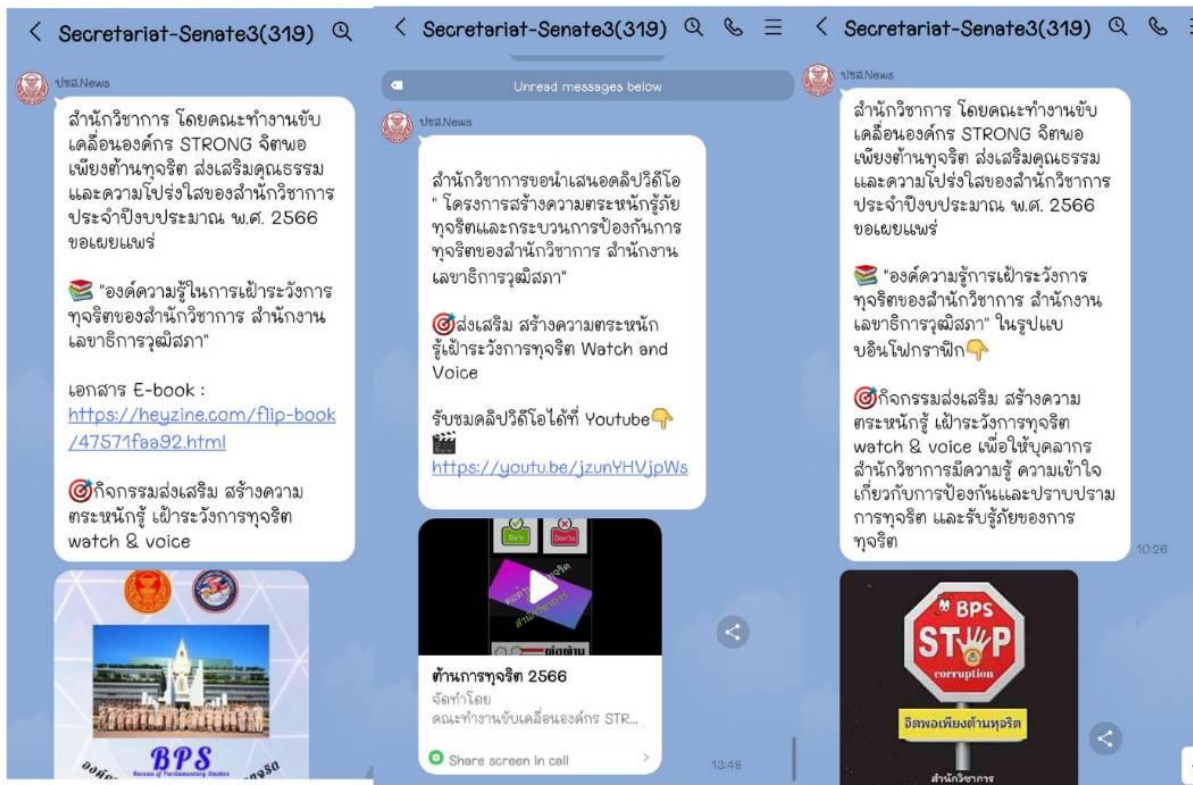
< Secretariat-Senate3(319)

ปชส.News

สำนักวิชาการ โดยคณะทำงานขับเคลื่อนองค์กร STRONG จิตพอเพียงต้านทุจริต ส่งเสริมคุณธรรมและความโปร่งใสของสำนักวิชาการ ประจำปีงบประมาณ พ.ศ. 2566 ขอเผยแพร่

📚 "องค์ความรู้ในการเฝ้าระวังการทุจริตของสำนักวิชาการ สำนักงานเลขาธิการวุฒิสภา"

เอกสาร E-book : https://heyzine.com/flip-book/47571faa92.html

🎯กิจกรรมส่งเสริม สร้างความตระหนักรู้ เฝ้าระวังการทุจริต watch & voice

BPS

< Secretariat-Senate3(319)

Unread messages below

ปชส.News

สำนักวิชาการขอนำเสนอคลิปวิดีโอ " โครงการสร้างความตระหนักรู้ภัยทุจริตและกระบวนการป้องกันการทุจริตของสำนักวิชาการ สำนักงานเลขาธิการวุฒิสภา"

🎯ส่งเสริม สร้างความตระหนักรู้เฝ้าระวังการทุจริต Watch and Voice

รับชมคลิปวิดีโอได้ที่ Youtube👇
🎬
https://youtu.be/jzunYHVjpWs

Do's Don'ts

ต้านการทุจริต 2566
จัดทำโดย
คณะทำงานขับเคลื่อนองค์กร STR...

Share screen in call

13:48

< Secretariat-Senate3(319)

ปชส.News

สำนักวิชาการ โดยคณะทำงานขับเคลื่อนองค์กร STRONG จิตพอเพียงต้านทุจริต ส่งเสริมคุณธรรมและความโปร่งใสของสำนักวิชาการ ประจำปีงบประมาณ พ.ศ. 2566 ขอเผยแพร่

📚 "องค์ความรู้การเฝ้าระวังการทุจริตของสำนักวิชาการ สำนักงานเลขาธิการวุฒิสภา" ในรูปแบบอินโฟกราฟิก👇

🎯กิจกรรมส่งเสริม สร้างความตระหนักรู้ เฝ้าระวังการทุจริต watch & voice เพื่อให้บุคลากรสำนักวิชาการมีความรู้ ความเข้าใจเกี่ยวกับการป้องกันและปราบปรามการทุจริต และรับรู้ภัยของการทุจริต

10:26

BPS
STOP
corruption
จิตพอเพียงต้านทุจริต
สำนักวิชาการ